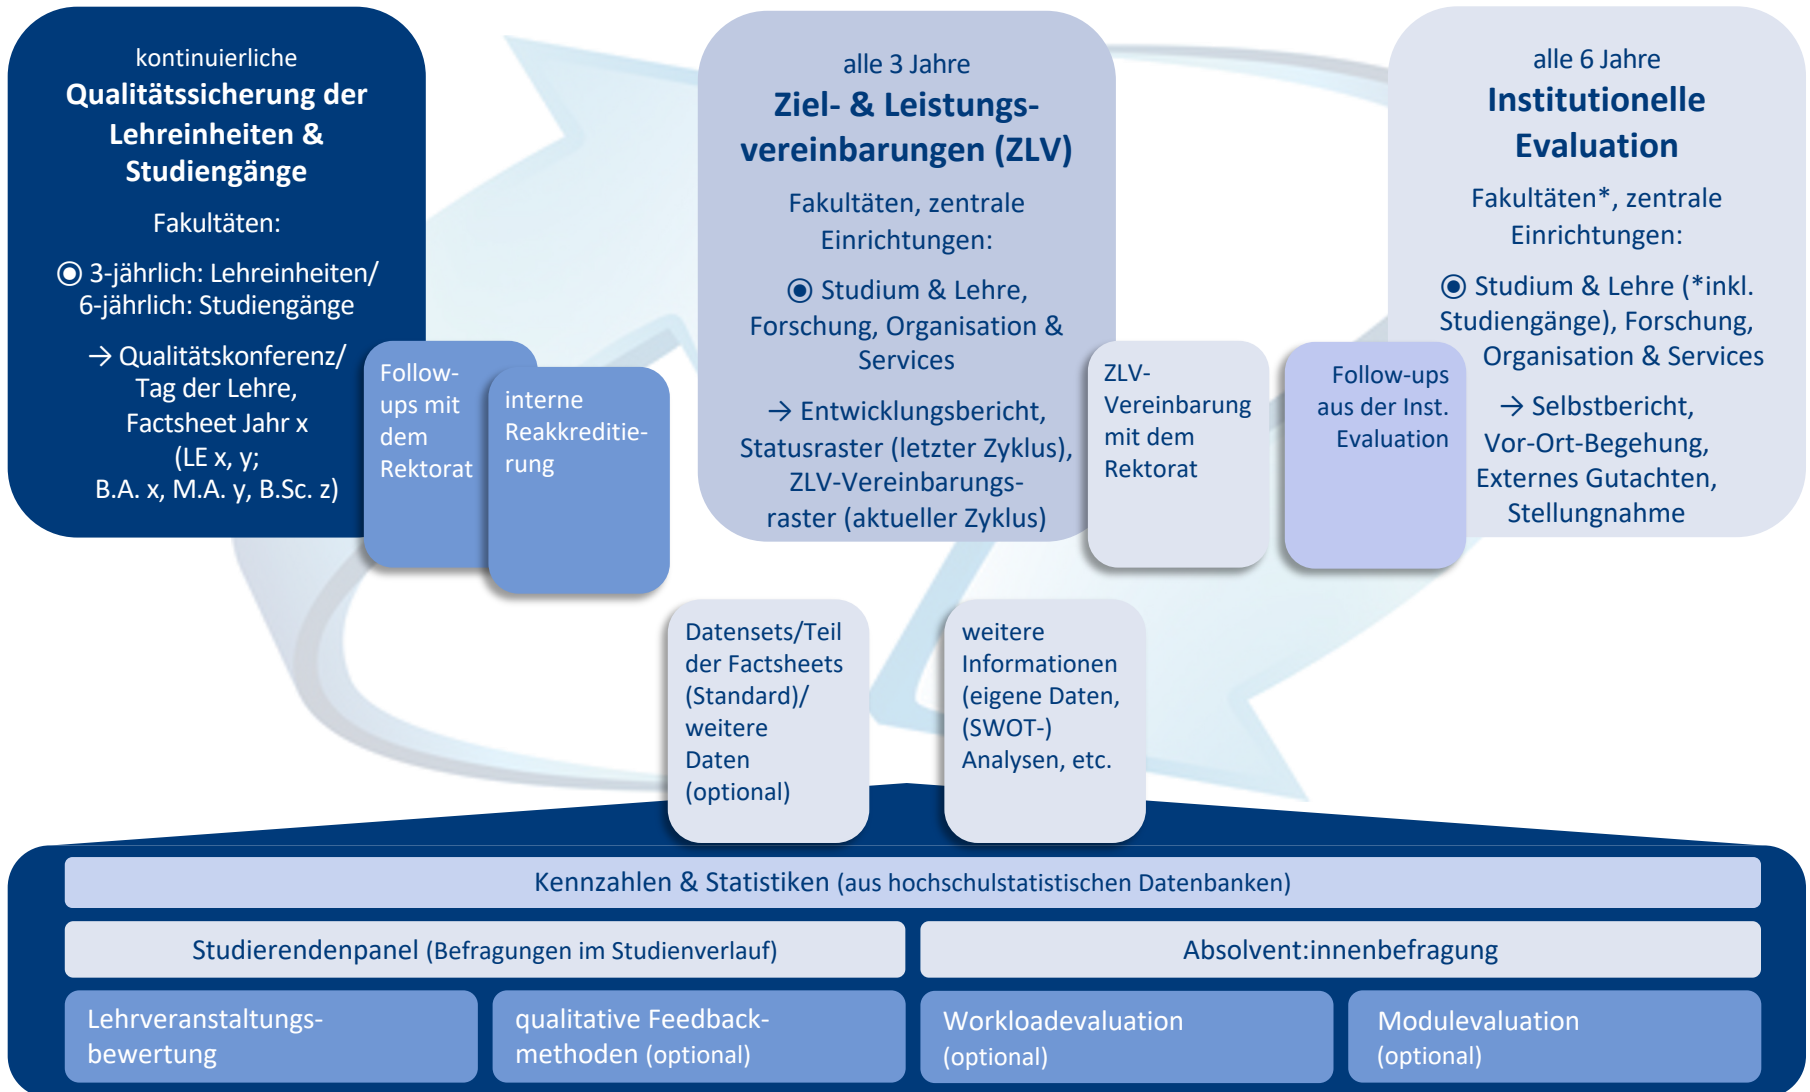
kontinuierliche
**Qualitätssicherung der Lehreinheiten & Studiengänge**

Fakultäten:

◉ 3-jährlich: Lehreinheiten/ 6-jährlich: Studiengänge

→ Qualitätskonferenz/ Tag der Lehre, Factsheet Jahr x (LE x, y; B.A. x, M.A. y, B.Sc. z)

Follow-ups mit dem Rektorat

interne Reakkreditierung

alle 3 Jahre
**Ziel- & Leistungsvereinbarungen (ZLV)**

Fakultäten, zentrale Einrichtungen:

◉ Studium & Lehre, Forschung, Organisation & Services

→ Entwicklungsbericht, Statusraster (letzter Zyklus), ZLV-Vereinbarungsraster (aktueller Zyklus)

ZLV-Vereinbarung mit dem Rektorat

Follow-ups aus der Inst. Evaluation

alle 6 Jahre
**Institutionelle Evaluation**

Fakultäten*, zentrale Einrichtungen:

◉ Studium & Lehre (*inkl. Studiengänge), Forschung, Organisation & Services

→ Selbstbericht, Vor-Ort-Begehung, Externes Gutachten, Stellungnahme

Datensets/Teil der Factsheets (Standard)/ weitere Daten (optional)

weitere Informationen (eigene Daten, (SWOT-) Analysen, etc.

Kennzahlen & Statistiken (aus hochschulstatistischen Datenbanken)

Studierendenpanel (Befragungen im Studienverlauf)

Absolvent:innenbefragung

Lehrveranstaltungsbewertung

qualitative Feedbackmethoden (optional)

Workloadevaluation (optional)

Modulevaluation (optional)